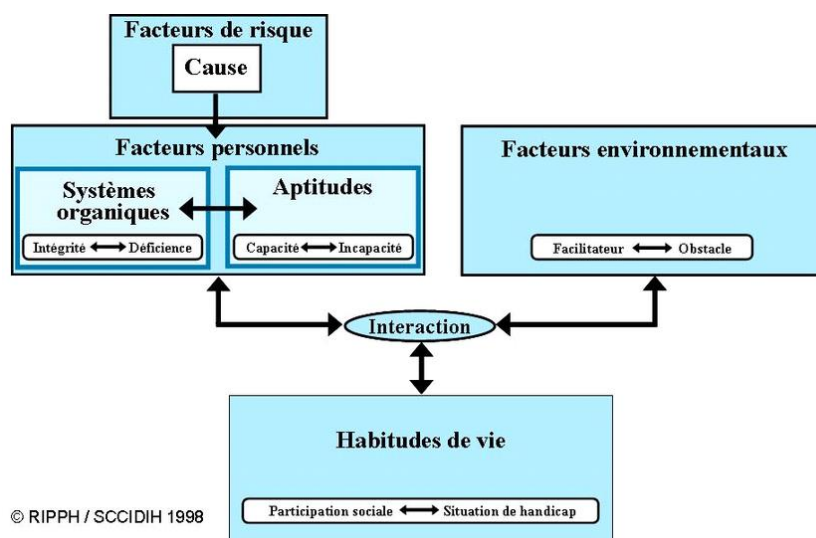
Facteurs de risque

Cause

Facteurs personnels

Systèmes organiques

Aptitudes

Intégrité ⟷ Déficience

Capacité ⟷ Incapacité

Facteurs environnementaux

Facilitateur ⟷ Obstacle

Interaction

Habitudes de vie

Participation sociale ⟷ Situation de handicap

© RIPPH / SCCIDIH 1998